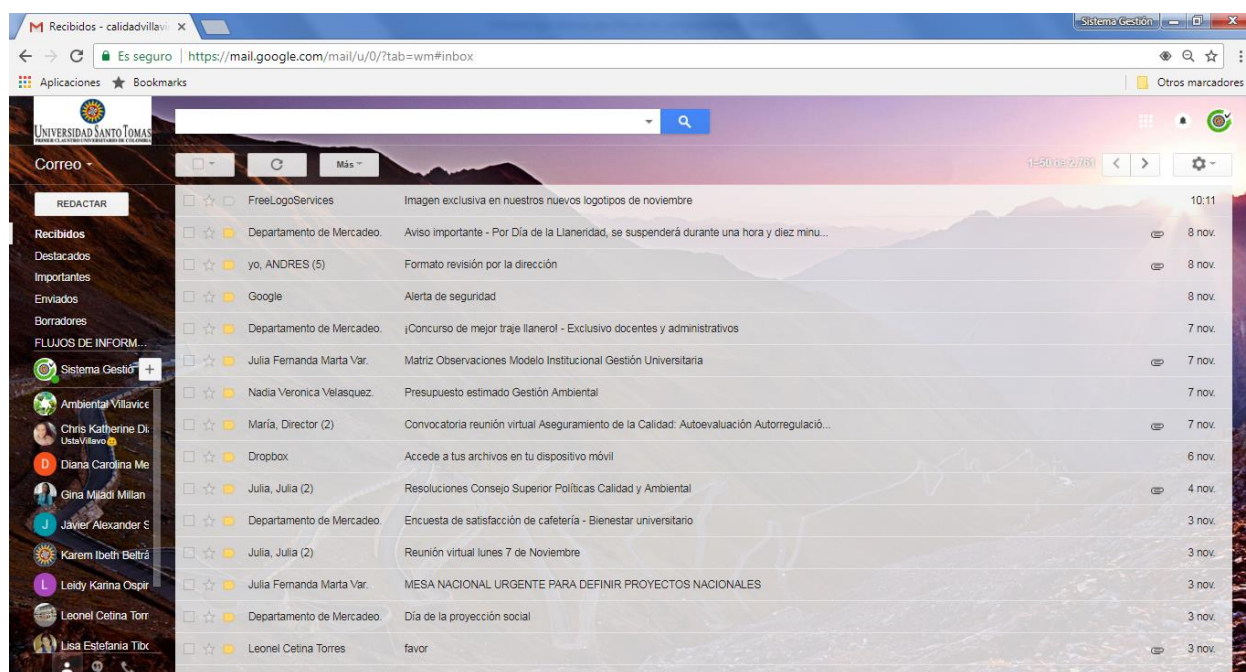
Recibidos - calidadvillavi ×

Sistema Gestión

Es seguro | https://mail.google.com/mail/u/0/?tab=wm#inbox

Aplicaciones Bookmarks Otros marcadores

UNIVERSIDAD SANTO TOMÁS

Correo

Más

1–50 de 2.761

REDACTAR

Recibidos
Destacados
Importantes
Enviados
Borradores
FLUJOS DE INFORM...

Sistema Gestió
Ambiental Villavice
Chris Katherine Di
UstaVillavo
Diana Carolina Me
Gina Miladi Millan
Javier Alexander S
Karem Ibeth Beltrá
Leidy Karina Ospir
Leonel Cetina Torr
Lisa Estefania Tibo

| | | |
|---|---|---|
| FreeLogoServices | Imagen exclusiva en nuestros nuevos logotipos de noviembre | 10:11 |
| Departamento de Mercadeo. | Aviso importante - Por Día de la Llaneridad, se suspenderá durante una hora y diez minu... | 8 nov. |
| yo, ANDRES (5) | Formato revisión por la dirección | 8 nov. |
| Google | Alerta de seguridad | 8 nov. |
| Departamento de Mercadeo. | ¡Concurso de mejor traje llanero! - Exclusivo docentes y administrativos | 7 nov. |
| Julia Fernanda Marta Var. | Matriz Observaciones Modelo Institucional Gestión Universitaria | 7 nov. |
| Nadia Veronica Velasquez. | Presupuesto estimado Gestión Ambiental | 7 nov. |
| María, Director (2) | Convocatoria reunión virtual Aseguramiento de la Calidad: Autoevaluación Autorregulació... | 7 nov. |
| Dropbox | Accede a tus archivos en tu dispositivo móvil | 6 nov. |
| Julia, Julia (2) | Resoluciones Consejo Superior Políticas Calidad y Ambiental | 4 nov. |
| Departamento de Mercadeo. | Encuesta de satisfacción de cafetería - Bienestar universitario | 3 nov. |
| Julia, Julia (2) | Reunión virtual lunes 7 de Noviembre | 3 nov. |
| Julia Fernanda Marta Var. | MESA NACIONAL URGENTE PARA DEFINIR PROYECTOS NACIONALES | 3 nov. |
| Departamento de Mercadeo. | Día de la proyección social | 3 nov. |
| Leonel Cetina Torres | favor | 3 nov. |